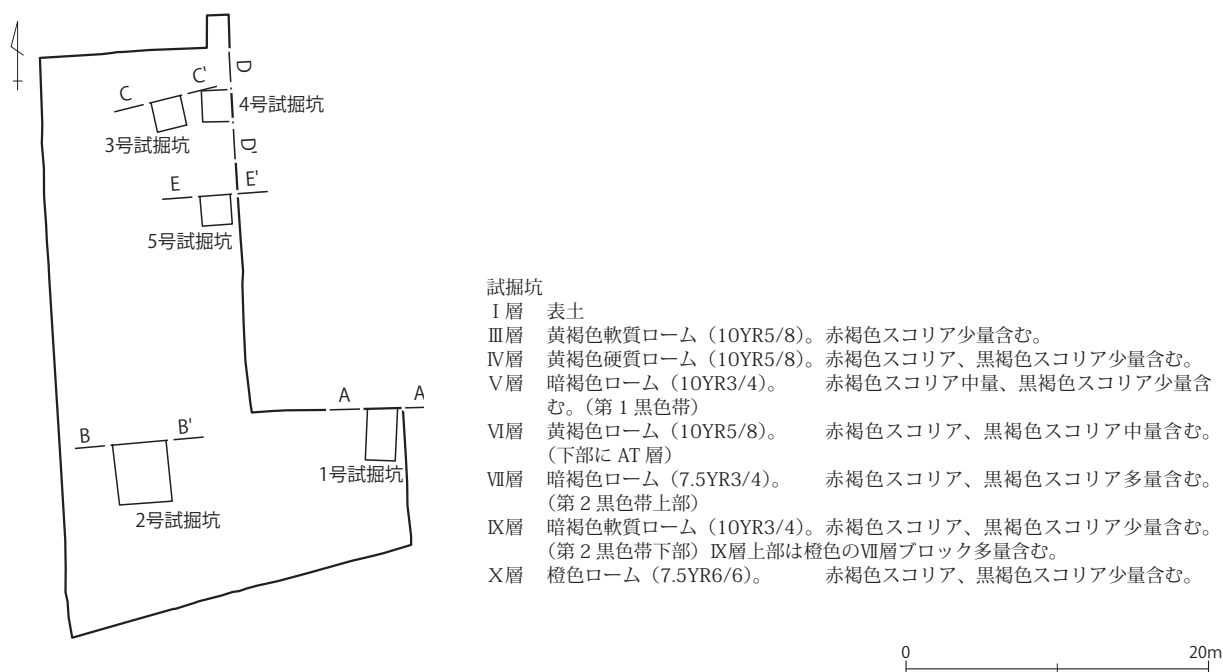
C C' D 4号試掘坑 3号試掘坑 D' E E' 5号試掘坑 A A' B B' 1号試掘坑 2号試掘坑

試掘坑
Ⅰ層　表土
Ⅲ層　黄褐色軟質ローム（10YR5/8）。赤褐色スコリア少量含む。
Ⅳ層　黄褐色硬質ローム（10YR5/8）。赤褐色スコリア、黒褐色スコリア少量含む。
Ⅴ層　暗褐色ローム（10YR3/4）。　赤褐色スコリア中量、黒褐色スコリア少量含む。（第１黒色帯）
Ⅵ層　黄褐色ローム（10YR5/8）。　赤褐色スコリア、黒褐色スコリア中量含む。（下部に AT 層）
Ⅶ層　暗褐色ローム（7.5YR3/4）。　赤褐色スコリア、黒褐色スコリア多量含む。（第２黒色帯上部）
Ⅸ層　暗褐色軟質ローム（10YR3/4）。赤褐色スコリア、黒褐色スコリア少量含む。（第２黒色帯下部）Ⅸ層上部は橙色のⅦ層ブロック多量含む。
Ⅹ層　橙色ローム（7.5YR6/6）。　赤褐色スコリア、黒褐色スコリア少量含む。

0 20m